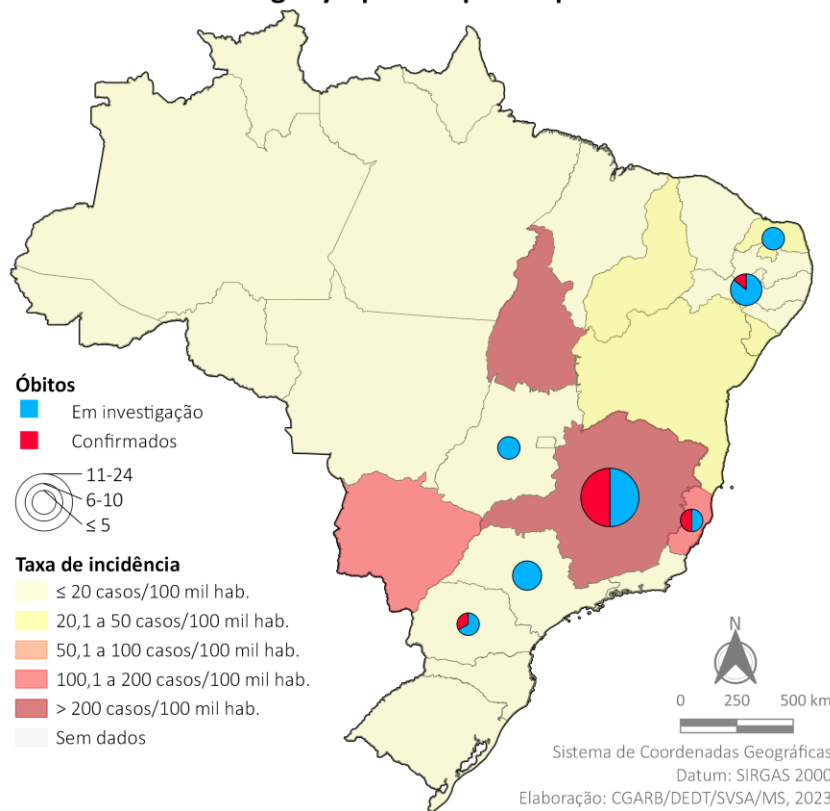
Óbitos
Em investigação
Confirmados

11-24
6-10
≤ 5

Taxa de incidência
≤ 20 casos/100 mil hab.
20,1 a 50 casos/100 mil hab.
50,1 a 100 casos/100 mil hab.
100,1 a 200 casos/100 mil hab.
> 200 casos/100 mil hab.
Sem dados

N
0 250 500 km

Sistema de Coordenadas Geográficas
Datum: SIRGAS 2000
Elaboração: CGARB/DEDT/SVSA/MS, 2023